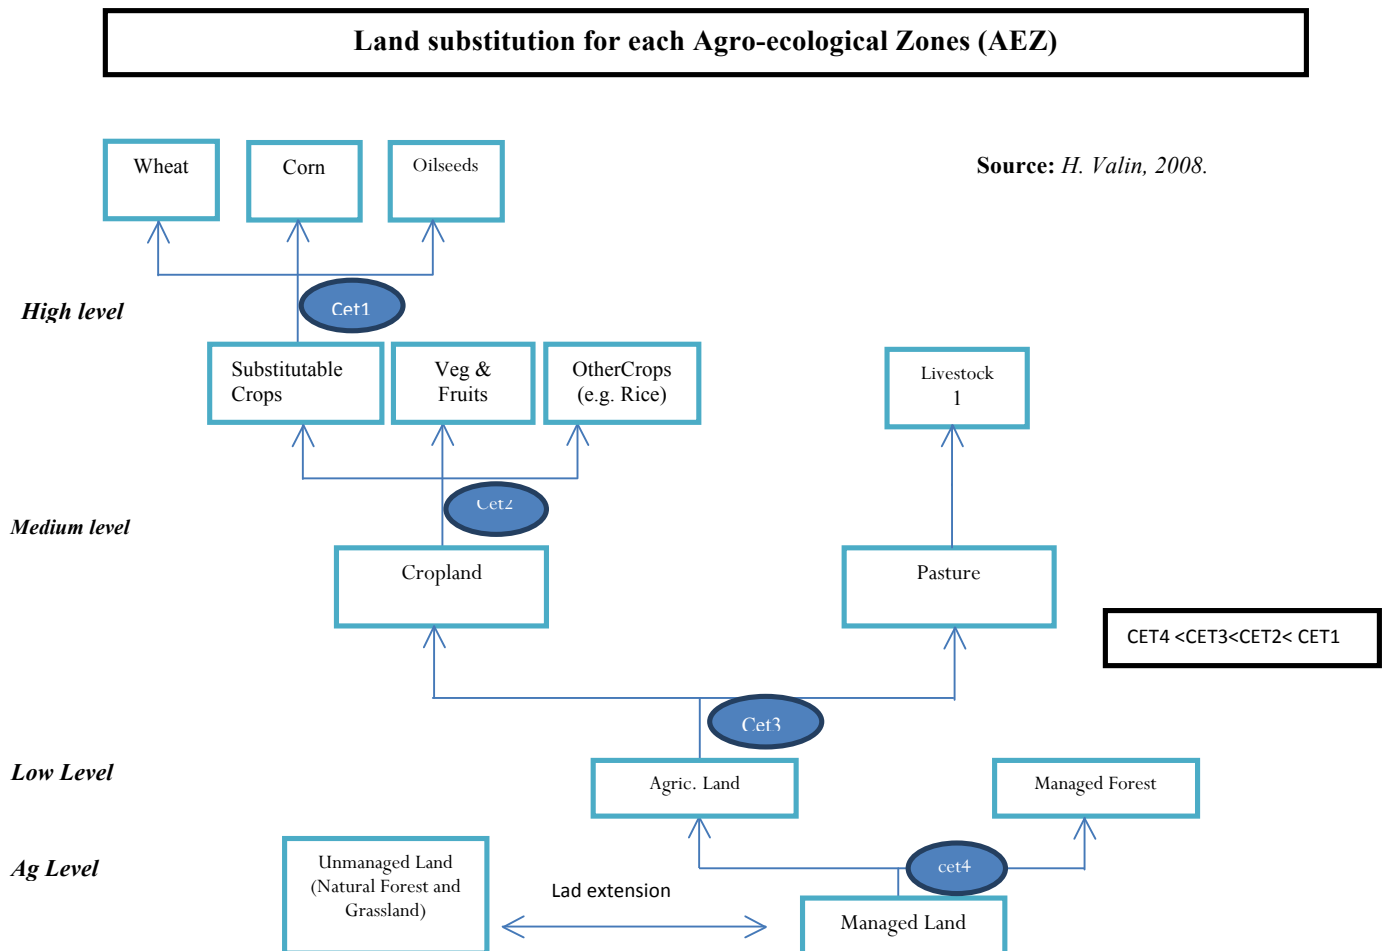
Land substitution for each Agro-ecological Zones (AEZ)

Wheat

Corn

Oilseeds

Source: H. Valin, 2008.

High level

Cet1

Substitutable Crops

Veg & Fruits

OtherCrops (e.g. Rice)

Livestock 1

Medium level

Cet2

Cropland

Pasture

CET4 <CET3<CET2< CET1

Cet3

Low Level

Agric. Land

Managed Forest

Ag Level

Unmanaged Land (Natural Forest and Grassland)

Lad extension

cet4

Managed Land